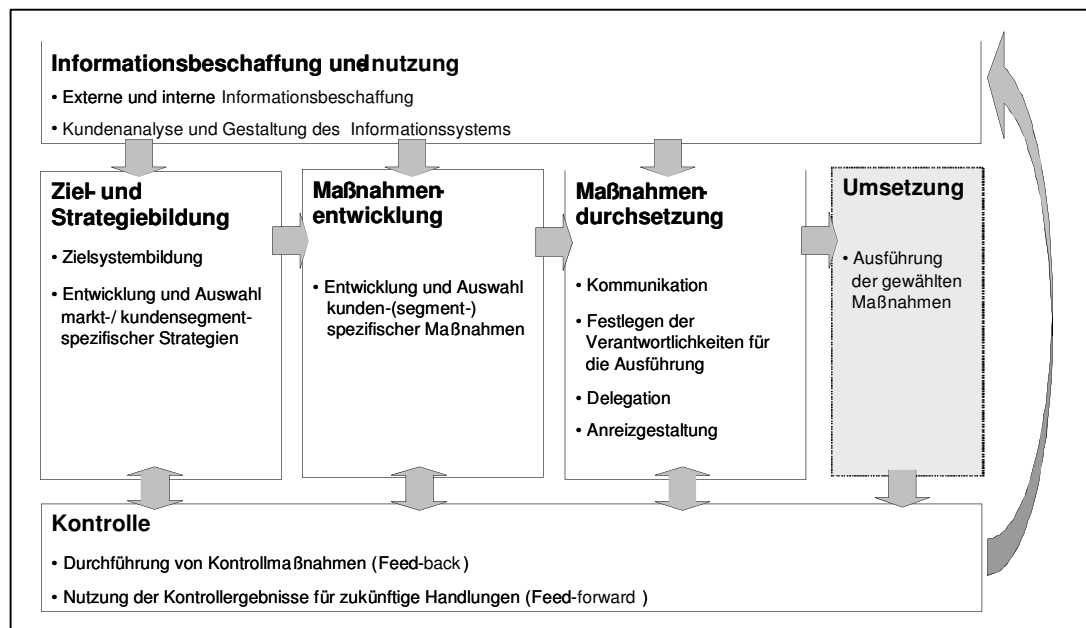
**Informationsbeschaffung undnutzung**

• Externe und interne Informationsbeschaffung

• Kundenanalyse und Gestaltung des Informationssystems

**Ziel- und Strategiebildung**

• Zielsystembildung

• Entwicklung und Auswahl markt-/ kundensegmentspezifischer Strategien

**Maßnahmenentwicklung**

• Entwicklung und Auswahl kunden-(segment-) spezifischer Maßnahmen

**Maßnahmendurchsetzung**

• Kommunikation

• Festlegen der Verantwortlichkeiten für die Ausführung

• Delegation

• Anreizgestaltung

**Umsetzung**

• Ausführung der gewählten Maßnahmen

**Kontrolle**

• Durchführung von Kontrollmaßnahmen (Feed-back)

• Nutzung der Kontrollergebnisse für zukünftige Handlungen (Feed-forward )